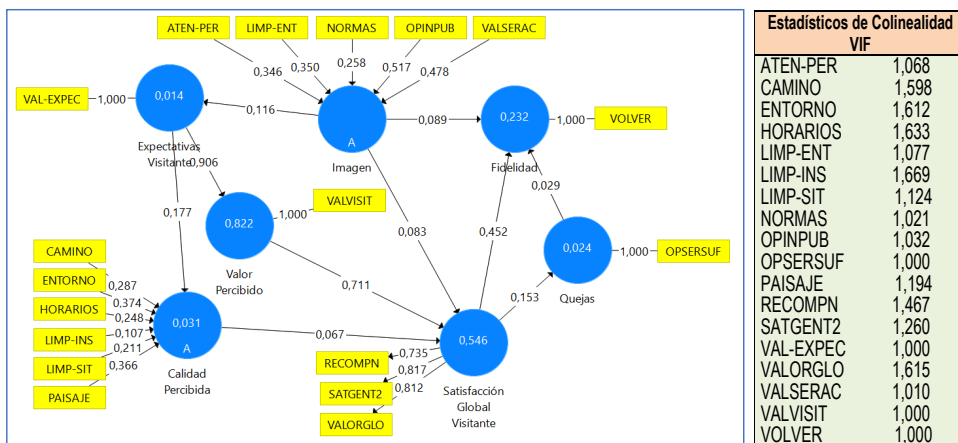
ATEN-PER
LIMP-ENT
NORMAS
OPINPUB
VALSERAC
0,346
0,350
0,258
0,517
0,478
VAL-EXPEC
1,000
0,014
Expectativas Visitante
0,116
A
Imagen
0,089
0,232
Fidelidad
1,000
VOLVER
0,906
0,822
1,000
VALVISIT
Valor Percibido
0,177
0,083
0,452
0,029
0,024
1,000
OPSERSUF
Quejas
CAMINO
ENTORNO
0,287
0,374
HORARIOS
0,248
LIMP-INS
0,107
0,211
LIMP-SIT
0,366
PAISAJE
0,031
A
Calidad Percibida
0,711
0,067
0,153
0,546
Satisfacción Global Visitante
RECOMPN
0,735
0,817
SATGENT2
0,812
VALORGLO

| Estadísticos de Colinealidad VIF | |
|---|---|
| ATEN-PER | 1,068 |
| CAMINO | 1,598 |
| ENTORNO | 1,612 |
| HORARIOS | 1,633 |
| LIMP-ENT | 1,077 |
| LIMP-INS | 1,669 |
| LIMP-SIT | 1,124 |
| NORMAS | 1,021 |
| OPINPUB | 1,032 |
| OPSERSUF | 1,000 |
| PAISAJE | 1,194 |
| RECOMPN | 1,467 |
| SATGENT2 | 1,260 |
| VAL-EXPEC | 1,000 |
| VALORGLO | 1,615 |
| VALSERAC | 1,010 |
| VALVISIT | 1,000 |
| VOLVER | 1,000 |